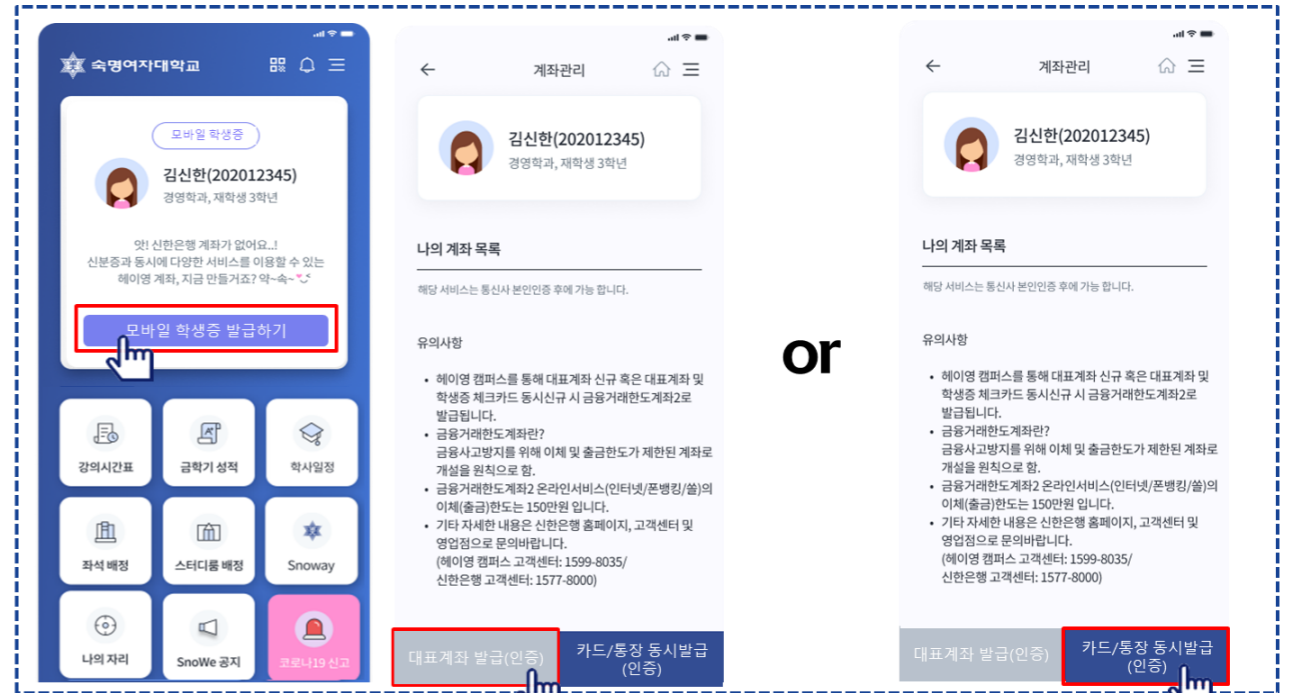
숙명여자대학교

모바일 학생증

김신한(202012345)
경영학과, 재학생 3학년

앗! 신한은행 계좌가 없어요..!
신분증과 동시에 다양한 서비스를 이용할 수 있는 헤이영 계좌, 지금 만들거죠? 약~속~

모바일 학생증 발급하기

강의시간표
금학기 성적
학사일정
좌석 배정
스터디룸 배정
Snoway
나의 자리
SnoWe 공지
코로나19 신고

계좌관리

김신한(202012345)
경영학과, 재학생 3학년

나의 계좌 목록

해당 서비스는 통신사 본인인증 후에 가능 합니다.

유의사항

- 헤이영 캠퍼스를 통해 대표계좌 신규 혹은 대표계좌 및 학생증 체크카드 동시신규 시 금융거래한도계좌2로 발급됩니다.
- 금융거래한도계좌란?
금융사고방지를 위해 이체 및 출금한도가 제한된 계좌로 개설을 원칙으로 함.
- 금융거래한도계좌2 온라인서비스(인터넷/폰뱅킹/쏠)의 이체(출금)한도는 150만원 입니다.
- 기타 자세한 내용은 신한은행 홈페이지, 고객센터 및 영업점으로 문의바랍니다.
(헤이영 캠퍼스 고객센터: 1599-8035/
신한은행 고객센터: 1577-8000)

대표계좌 발급(인증)
카드/통장 동시발급 (인증)

or

계좌관리

김신한(202012345)
경영학과, 재학생 3학년

나의 계좌 목록

해당 서비스는 통신사 본인인증 후에 가능 합니다.

유의사항

- 헤이영 캠퍼스를 통해 대표계좌 신규 혹은 대표계좌 및 학생증 체크카드 동시신규 시 금융거래한도계좌2로 발급됩니다.
- 금융거래한도계좌란?
금융사고방지를 위해 이체 및 출금한도가 제한된 계좌로 개설을 원칙으로 함.
- 금융거래한도계좌2 온라인서비스(인터넷/폰뱅킹/쏠)의 이체(출금)한도는 150만원 입니다.
- 기타 자세한 내용은 신한은행 홈페이지, 고객센터 및 영업점으로 문의바랍니다.
(헤이영 캠퍼스 고객센터: 1599-8035/
신한은행 고객센터: 1577-8000)

대표계좌 발급(인증)
카드/통장 동시발급 (인증)